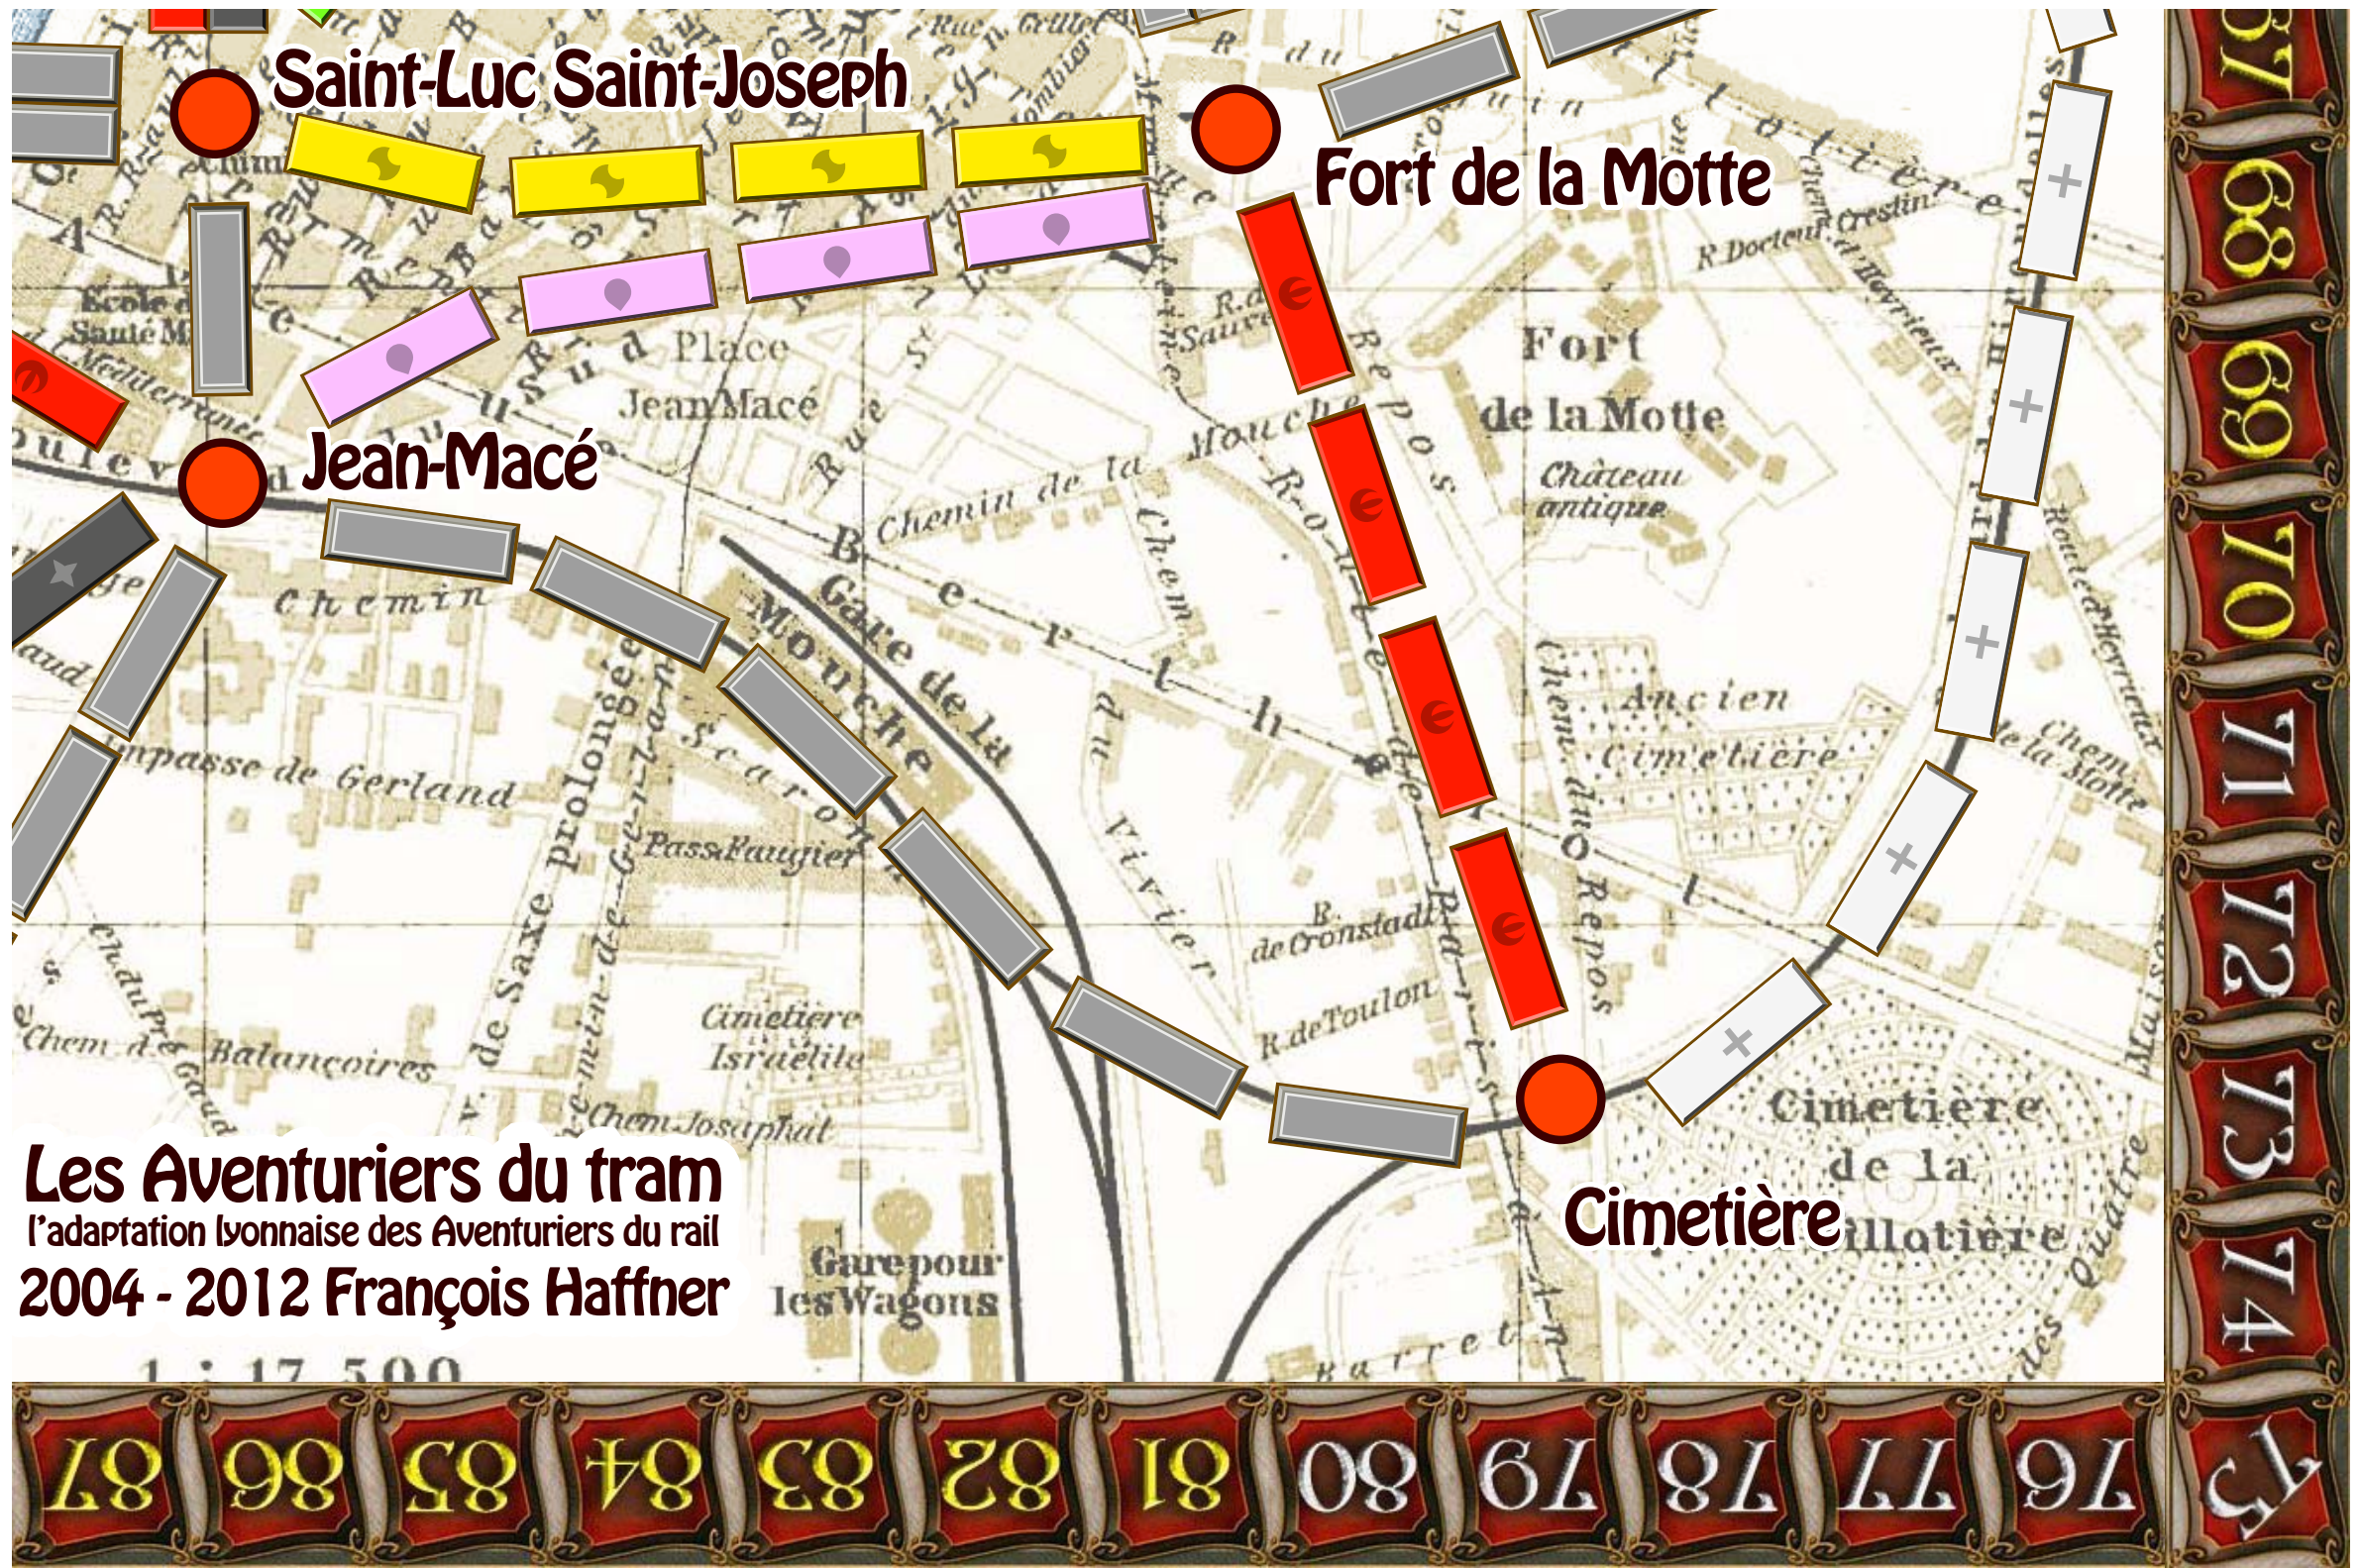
Saint-Luc Saint-Joseph

Fort de la Motte

Jean-Macé

Cimetière

Les Aventuriers du tram
l'adaptation lyonnaise des Aventuriers du rail
2004 - 2012 François Haffner

Place Jean Macé
Fort de la Motte
Château antique
Chemin de la Mouche
Route du Repos
Chem. du Repos
Ancien Cimetière
Cimetière de la Guillotière
Cimetière Israélite
Gare de la Mouche
Impasse de Gerland
Chem. de Balançoires
Chem. Josaphat
Pass. Faugier
R. de Cronstadt
R. de Toulon
Gare pour les Wagons
R. Docteur Crestin
Ecole de Santé Militaire
Chemin
1 : 17 500

67
68
69
70
71
72
73
74
75
76
77
78
79
80
81
82
83
84
85
86
87